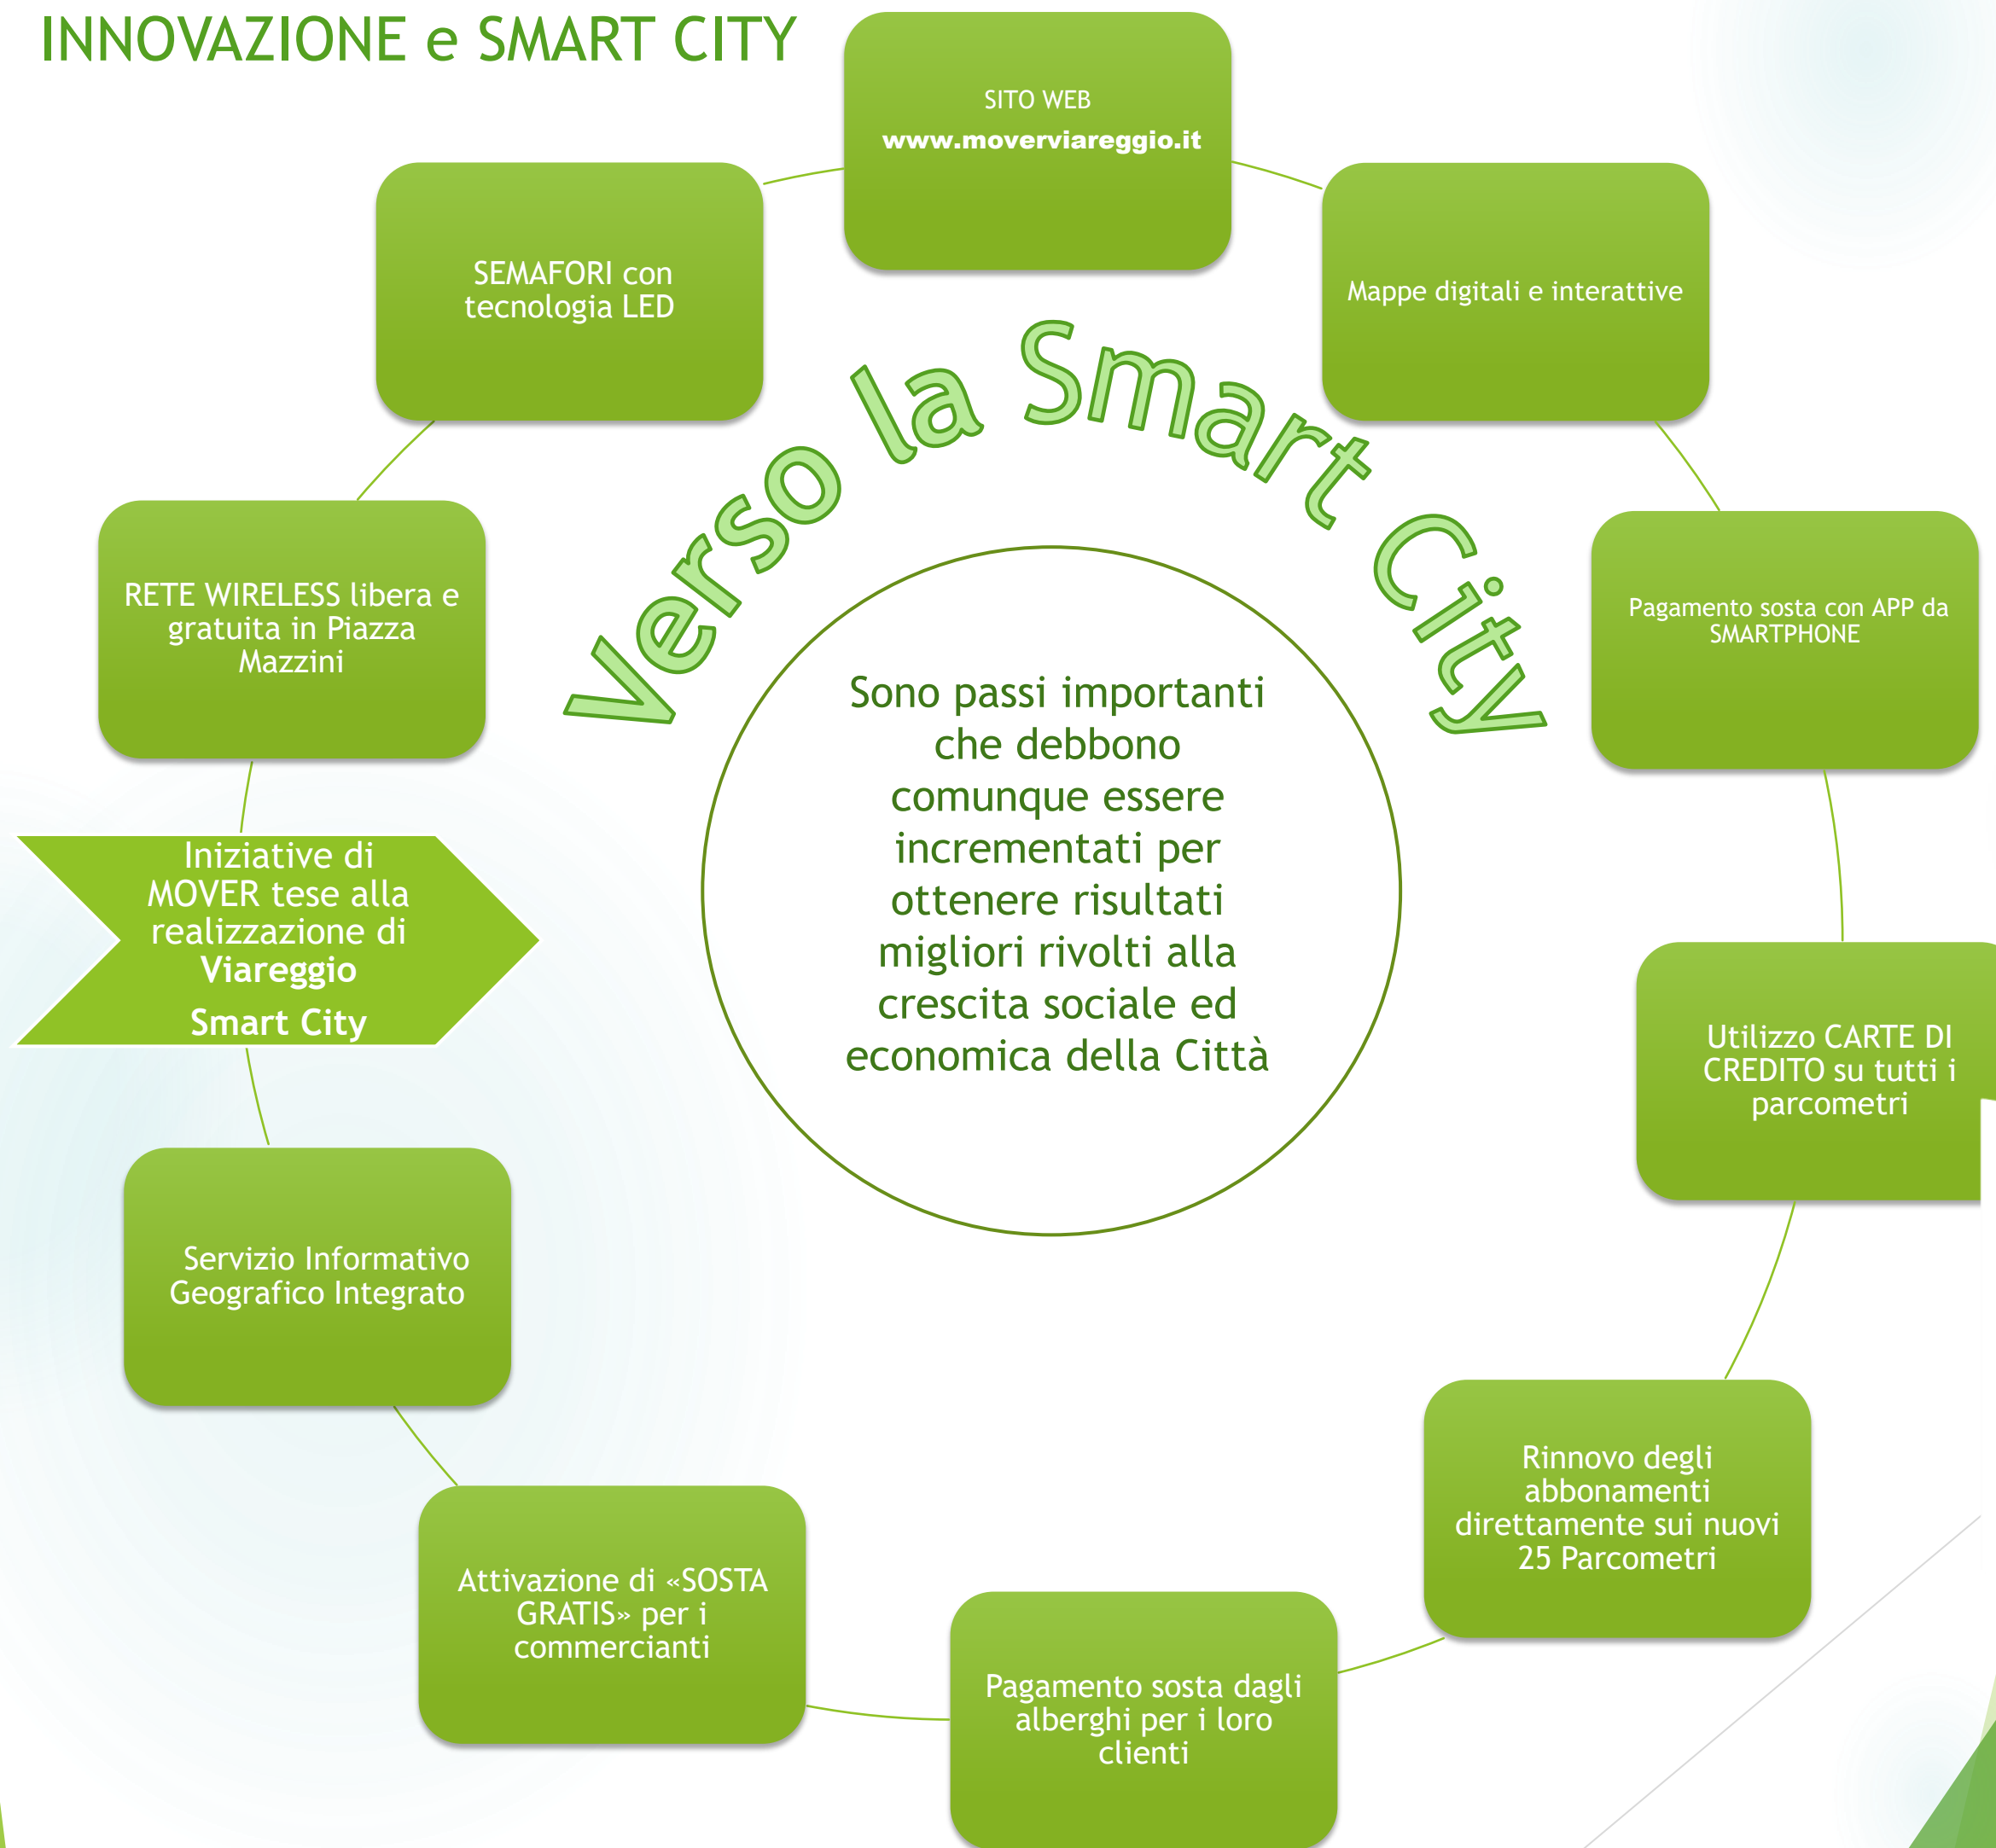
INNOVAZIONE e SMART CITY

SITO WEB
www.moverviareggio.it

SEMAFORI con tecnologia LED

Mappe digitali e interattive

Verso la Smart City

RETE WIRELESS libera e gratuita in Piazza Mazzini

Pagamento sosta con APP da SMARTPHONE

Sono passi importanti che debbono comunque essere incrementati per ottenere risultati migliori rivolti alla crescita sociale ed economica della Città

Iniziative di MOVER tese alla realizzazione di
Viareggio
Smart City

Utilizzo CARTE DI CREDITO su tutti i parcometri

Servizio Informativo Geografico Integrato

Rinnovo degli abbonamenti direttamente sui nuovi 25 Parcometri

Attivazione di «SOSTA GRATIS» per i commercianti

Pagamento sosta dagli alberghi per i loro clienti